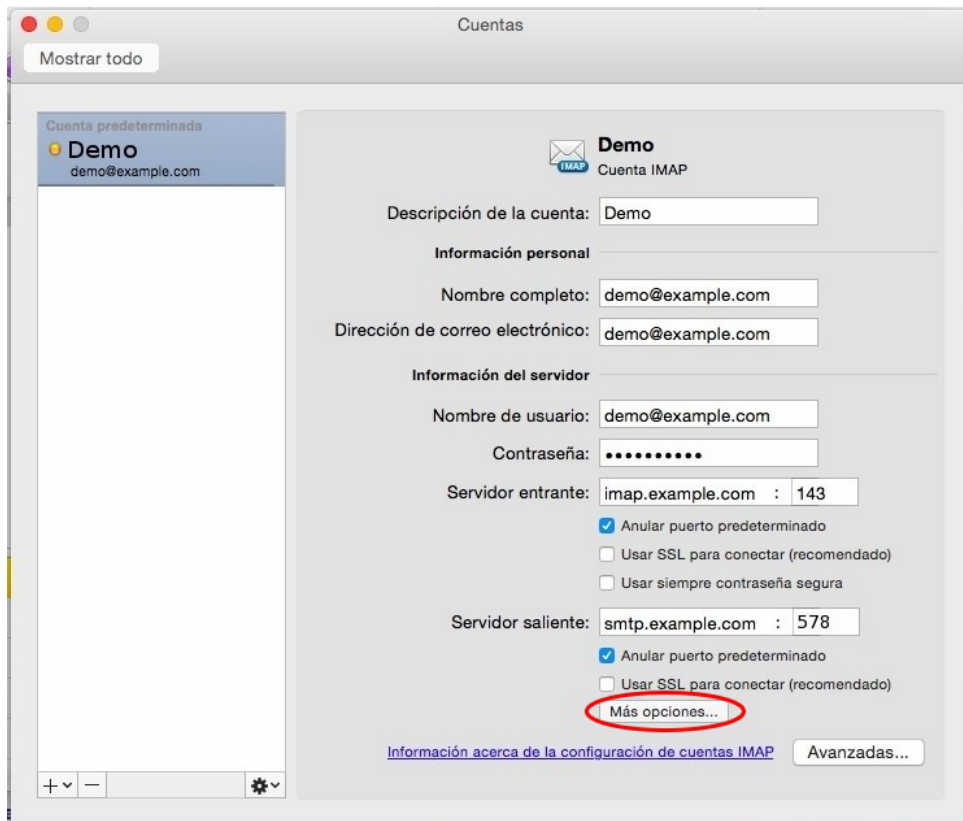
Cuentas

Mostrar todo

Cuenta predeterminada
Demo
demo@example.com

IMAP
Demo
Cuenta IMAP

Descripción de la cuenta: Demo

Información personal

Nombre completo: demo@example.com

Dirección de correo electrónico: demo@example.com

Información del servidor

Nombre de usuario: demo@example.com

Contraseña: ••••••••••

Servidor entrante: imap.example.com : 143

Anular puerto predeterminado

Usar SSL para conectar (recomendado)

Usar siempre contraseña segura

Servidor saliente: smtp.example.com : 578

Anular puerto predeterminado

Usar SSL para conectar (recomendado)

Más opciones...

Información acerca de la configuración de cuentas IMAP

Avanzadas...

+ −